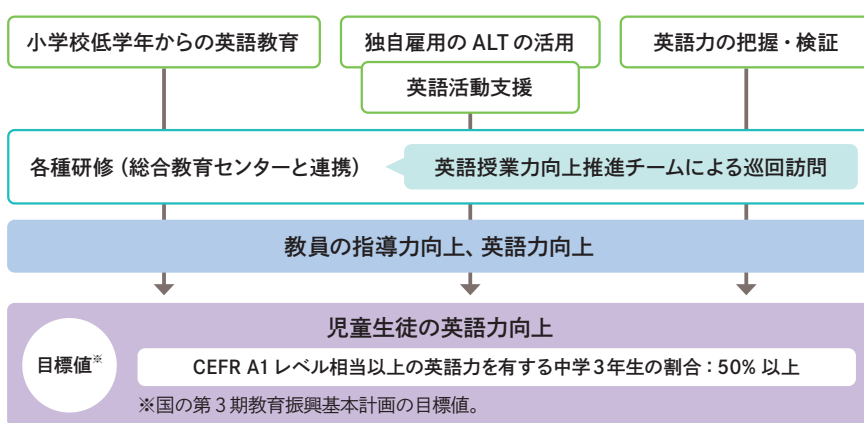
小学校低学年からの英語教育

独自雇用の ALT の活用

英語活動支援

英語力の把握・検証

各種研修（総合教育センターと連携）

英語授業力向上推進チームによる巡回訪問

教員の指導力向上、英語力向上

児童生徒の英語力向上

目標値※

CEFR A1 レベル相当以上の英語力を有する中学３年生の割合：50% 以上

※国の第３期教育振興基本計画の目標値。